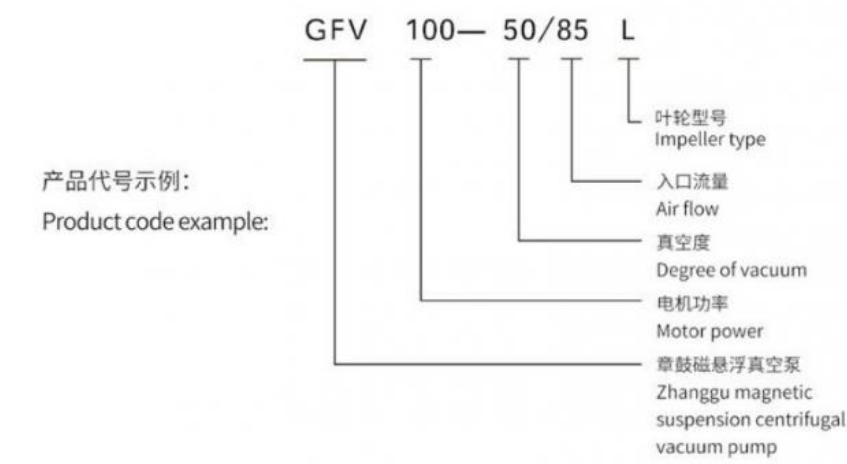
GFV 100— 50/85 L

产品代号示例:
Product code example:

叶轮型号
Impeller type

入口流量
Air flow

真空度
Degree of vacuum

电机功率
Motor power

章鼓磁悬浮真空泵
Zhanggu magnetic suspension centrifugal vacuum pump